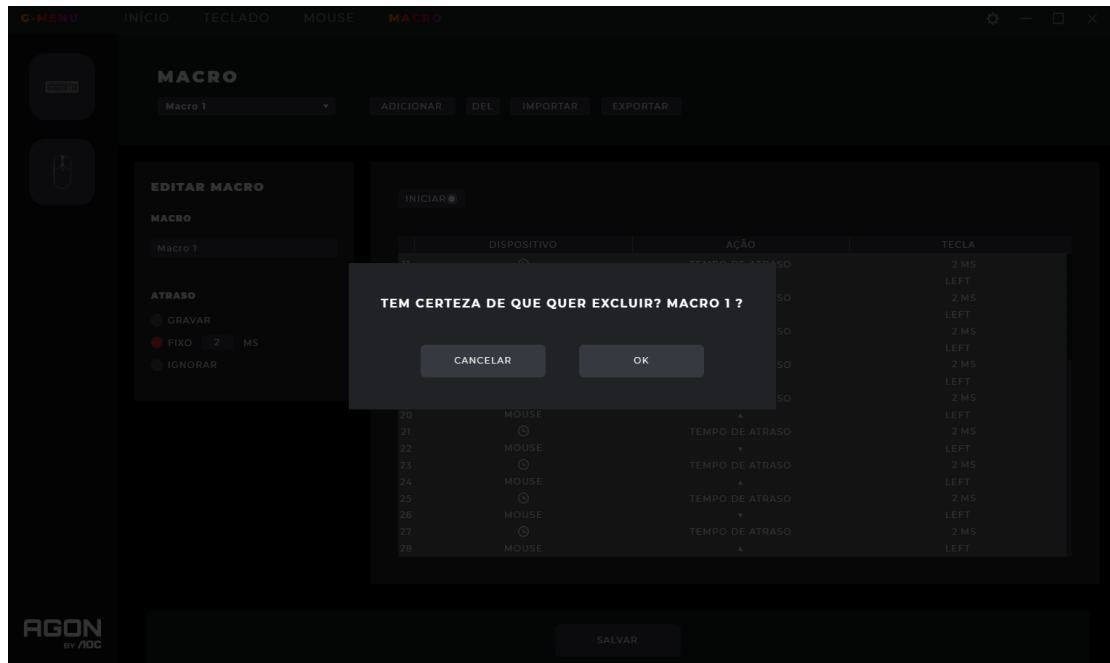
G-MENU INÍCIO TECLADO MOUSE MACRO

MACRO

Macro 1

ADICIONAR DEL IMPORTAR EXPORTAR

EDITAR MACRO

MACRO

Macro 1

ATRASO

GRAVAR

FIXO 2 MS

IGNORAR

INICIAR

| | DISPOSITIVO | AÇÃO | TECLA |
|---|---|---|---|
| 19 | | TEMPO DE ATRASO | 2 MS |
| | | | LEFT |
| | | SO | 2 MS |
| | | | LEFT |
| | | SO | 2 MS |
| | | | LEFT |
| | | SO | 2 MS |
| | | | LEFT |
| | | SO | 2 MS |
| 20 | MOUSE | | LEFT |
| 21 | | TEMPO DE ATRASO | 2 MS |
| 22 | MOUSE | | LEFT |
| 23 | | TEMPO DE ATRASO | 2 MS |
| 24 | MOUSE | | LEFT |
| 25 | | TEMPO DE ATRASO | 2 MS |
| 26 | MOUSE | | LEFT |
| 27 | | TEMPO DE ATRASO | 2 MS |
| 28 | MOUSE | | LEFT |

TEM CERTEZA DE QUE QUER EXCLUIR? MACRO 1 ?

CANCELAR OK

AGON BY AOC

SALVAR